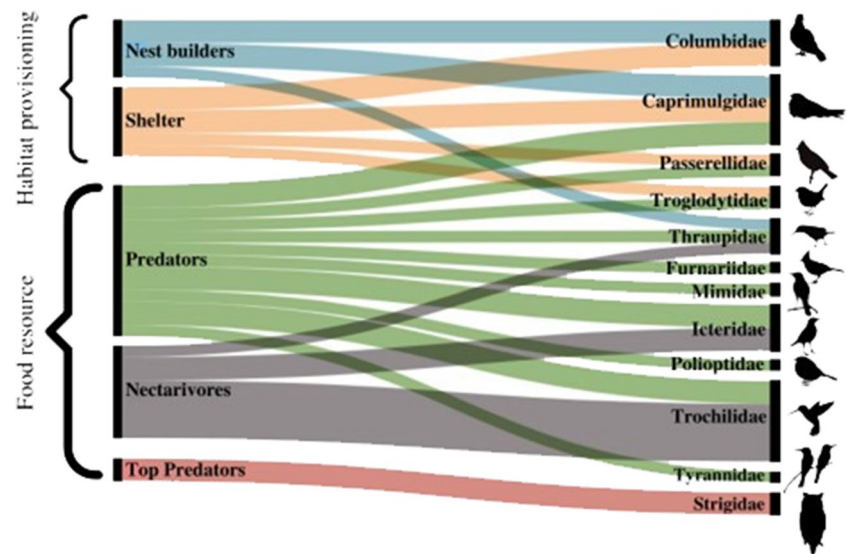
Habitat provisioning

Food resource

Nest builders

Shelter

Predators

Nectarivores

Top Predators

Columbidae

Caprimulgidae

Passerellidae

Troglodytidae

Thraupidae

Furnariidae

Mimidae

Icteridae

Polioptidae

Trochilidae

Tyrannidae

Strigidae